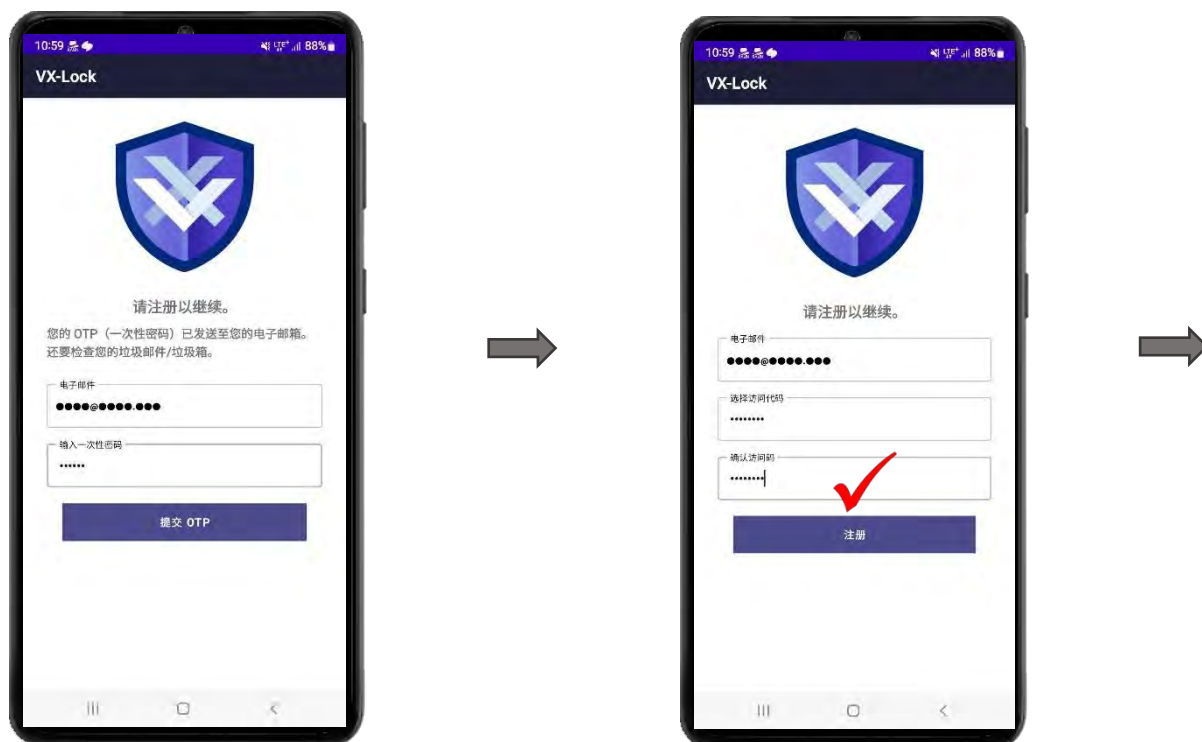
10:59 88%

VX-Lock

请注册以继续。

您的 OTP（一次性密码）已发送至您的电子邮箱。还要检查您的垃圾邮件/垃圾箱。

电子邮件

●●●●@●●●●.●●●

输入一次性密码

••••••

提交 OTP

10:59 88%

VX-Lock

请注册以继续。

电子邮件

●●●●@●●●●.●●●

选择访问代码

••••••••

确认访问码

••••••••

注册